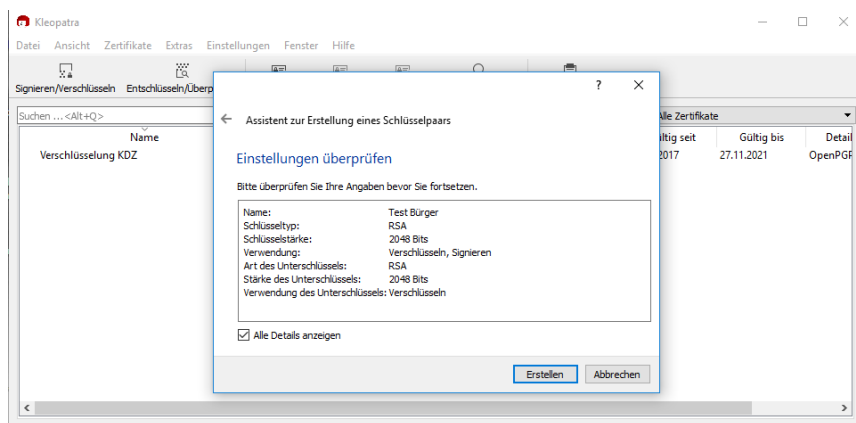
Kleopatra

Datei Ansicht Zertifikate Extras Einstellungen Fenster Hilfe

Signieren/Verschlüsseln Entschlüsseln/Überp

Suchen ... <Alt+Q>

Name

Verschlüsselung KDZ

Alle Zertifikate

ültig seit | Gültig bis | Detail
2017 | 27.11.2021 | OpenPGP

?

Assistent zur Erstellung eines Schlüsselpaars

Einstellungen überprüfen

Bitte überprüfen Sie Ihre Angaben bevor Sie fortsetzen.

Name: Test Bürger
Schlüsseltyp: RSA
Schlüsselstärke: 2048 Bits
Verwendung: Verschlüsseln, Signieren
Art des Unterschlüssels: RSA
Stärke des Unterschlüssels: 2048 Bits
Verwendung des Unterschlüssels: Verschlüsseln

Alle Details anzeigen

Erstellen Abbrechen